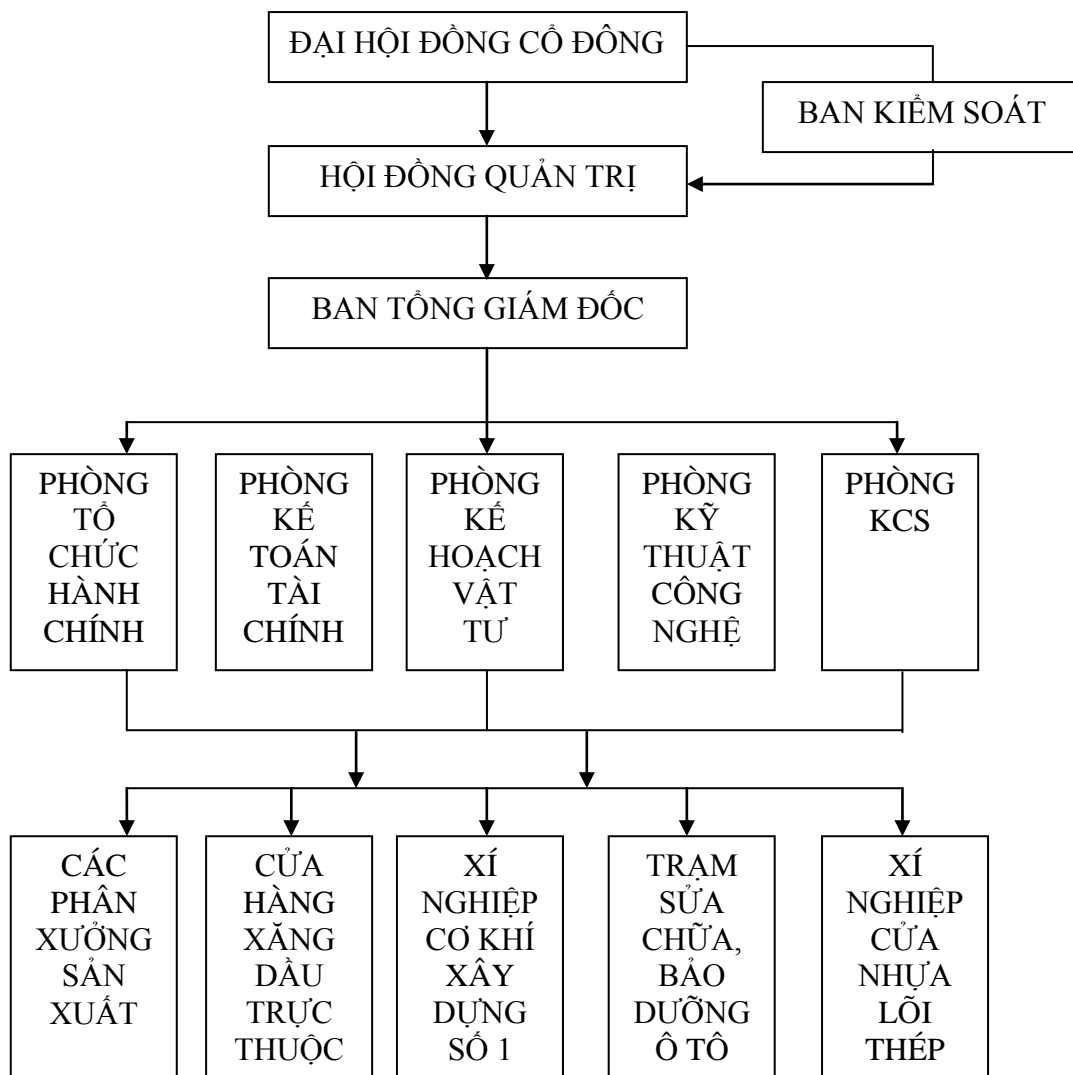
ĐẠI HỘI ĐỒNG CỔ ĐÔNG

BAN KIỂM SOÁT

HỘI ĐỒNG QUẢN TRỊ

BAN TỔNG GIÁM ĐỐC

PHÒNG TỔ CHỨC HÀNH CHÍNH

PHÒNG KẾ TOÁN TÀI CHÍNH

PHÒNG KẾ HOẠCH VẬT TƯ

PHÒNG KỸ THUẬT CÔNG NGHỆ

PHÒNG KCS

CÁC PHÂN XƯỞNG SẢN XUẤT

CỬA HÀNG XĂNG DẦU TRỰC THUỘC

XÍ NGHIỆP CƠ KHÍ XÂY DỰNG SỐ 1

TRẠM SỬA CHỮA, BẢO DƯỠNG Ô TÔ

XÍ NGHIỆP CỬA NHỰA LÕI THÉP